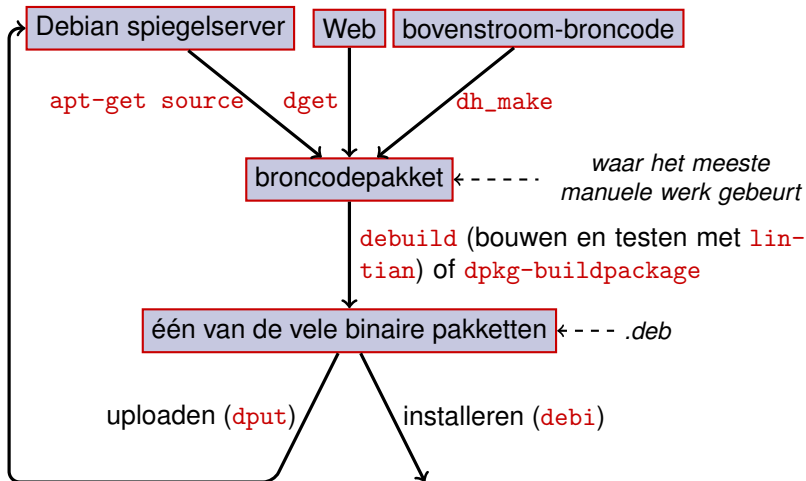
Debian spiegelserver

Web

bovenstroom-broncode

apt-get source

dget

dh_make

broncodepakket

waar het meeste manuele werk gebeurt

debuild (bouwen en testen met lintian) of dpkg-buildpackage

één van de vele binaire pakketten

.deb

uploaden (dput)

installeren (debi)